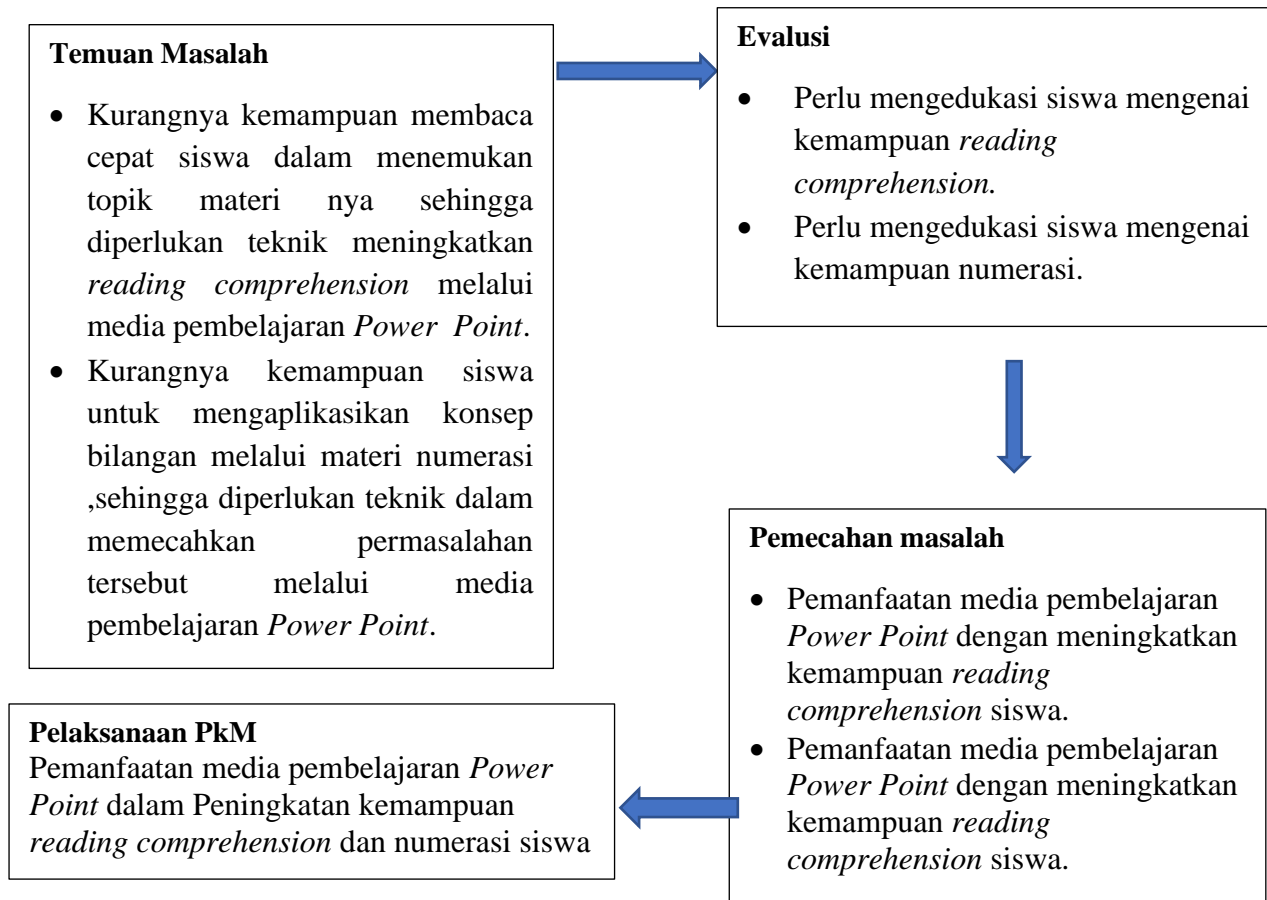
**Temuan Masalah**

- Kurangnya kemampuan membaca cepat siswa dalam menemukan topik materi nya sehingga diperlukan teknik meningkatkan *reading comprehension* melalui media pembelajaran *Power Point*.
- Kurangnya kemampuan siswa untuk mengaplikasikan konsep bilangan melalui materi numerasi ,sehingga diperlukan teknik dalam memecahkan permasalahan tersebut melalui media pembelajaran *Power Point*.

**Evalusi**

- Perlu mengedukasi siswa mengenai kemampuan *reading comprehension.*
- Perlu mengedukasi siswa mengenai kemampuan numerasi.

**Pemecahan masalah**

- Pemanfaatan media pembelajaran *Power Point* dengan meningkatkan kemampuan *reading comprehension* siswa.
- Pemanfaatan media pembelajaran *Power Point* dengan meningkatkan kemampuan *reading comprehension* siswa.

**Pelaksanaan PkM**
Pemanfaatan media pembelajaran *Power Point* dalam Peningkatan kemampuan *reading comprehension* dan numerasi siswa